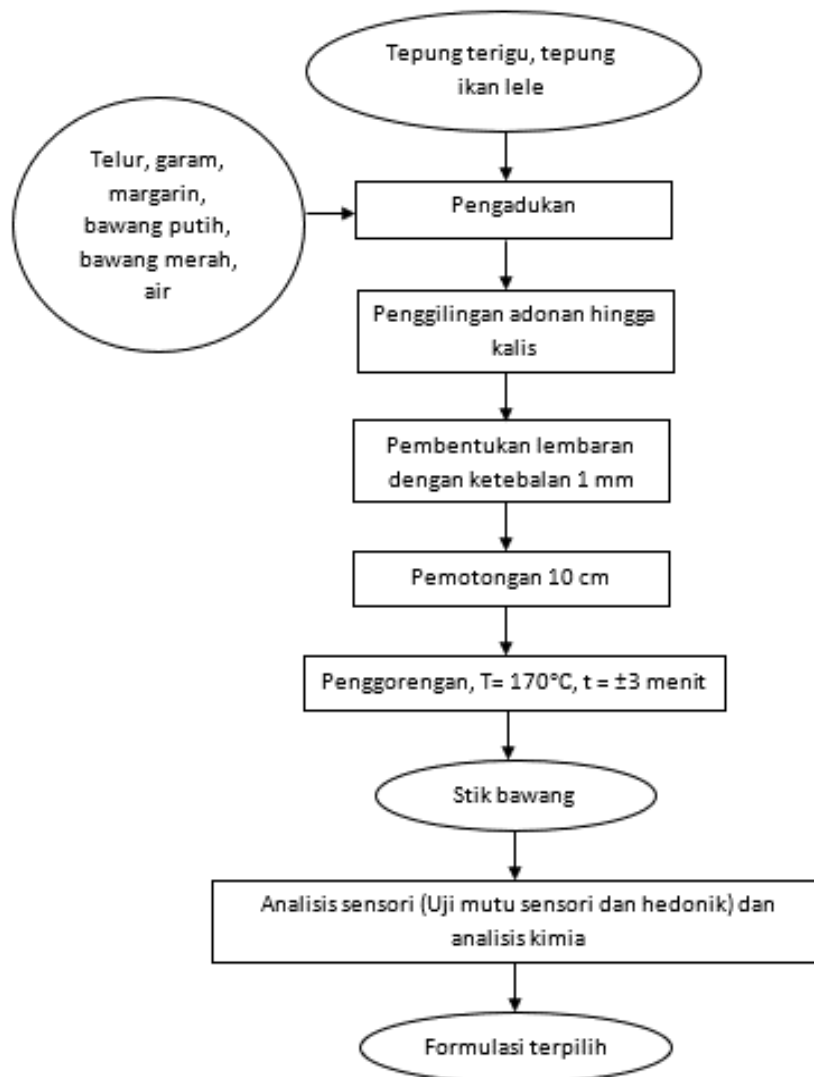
Tepung terigu, tepung ikan lele

Telur, garam, margarin, bawang putih, bawang merah, air

Pengadukan

Penggilingan adonan hingga kalis

Pembentukan lembaran dengan ketebalan 1 mm

Pemotongan 10 cm

Penggorengan, T= 170°C, t = ±3 menit

Stik bawang

Analisis sensori (Uji mutu sensori dan hedonik) dan analisis kimia

Formulasi terpilih